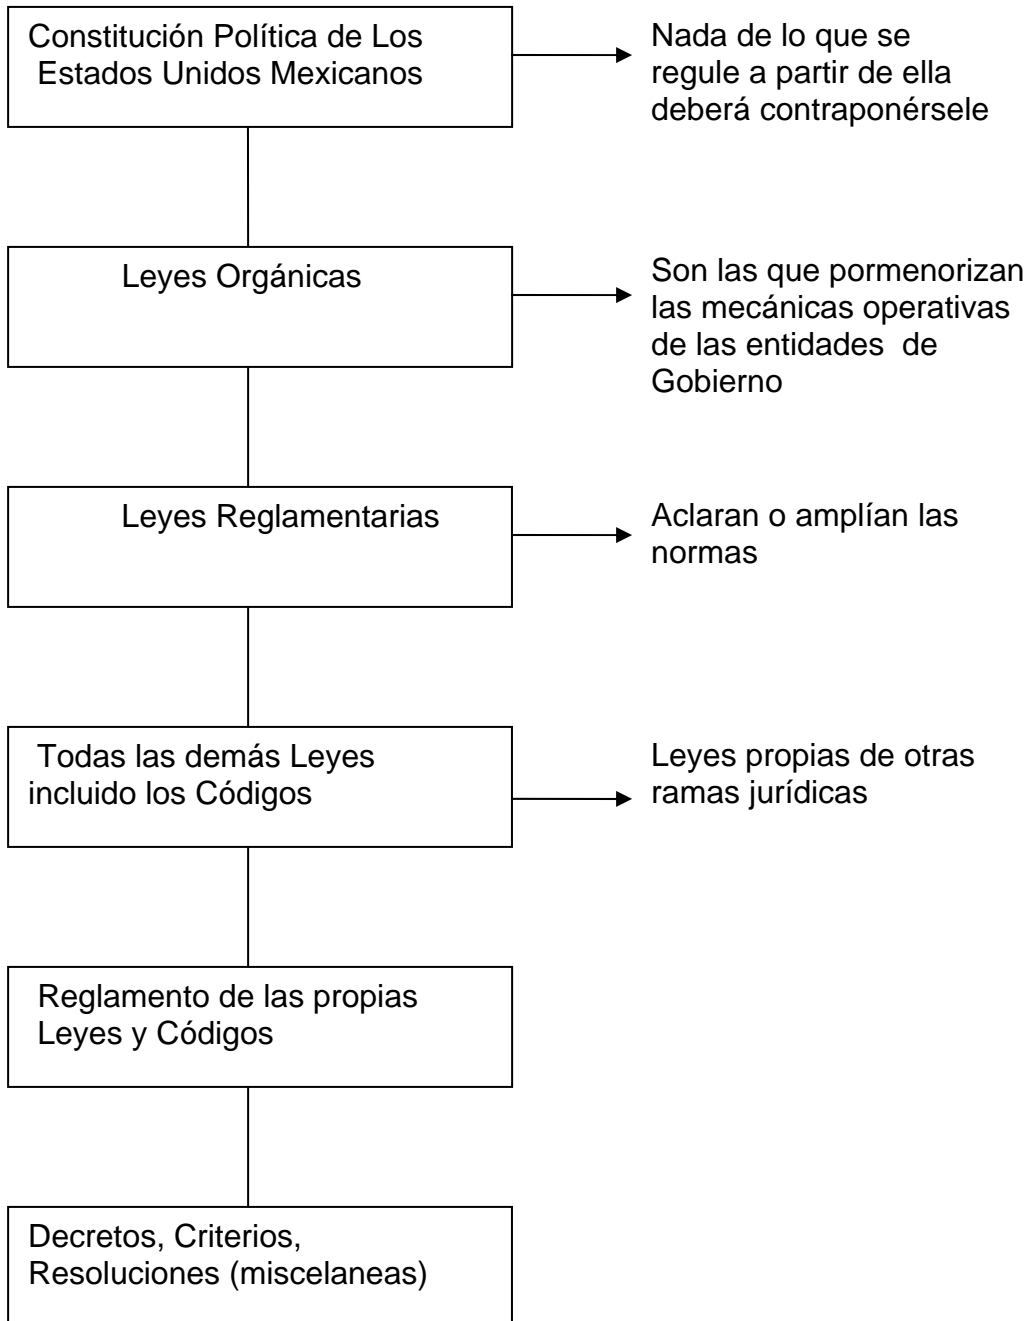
Constitución Política de Los Estados Unidos Mexicanos

Nada de lo que se regule a partir de ella deberá contraponérsele

Leyes Orgánicas

Son las que pormenorizan las mecánicas operativas de las entidades de Gobierno

Leyes Reglamentarias

Aclaran o amplían las normas

Todas las demás Leyes incluido los Códigos

Leyes propias de otras ramas jurídicas

Reglamento de las propias Leyes y Códigos

Decretos, Criterios, Resoluciones (miscelaneas)